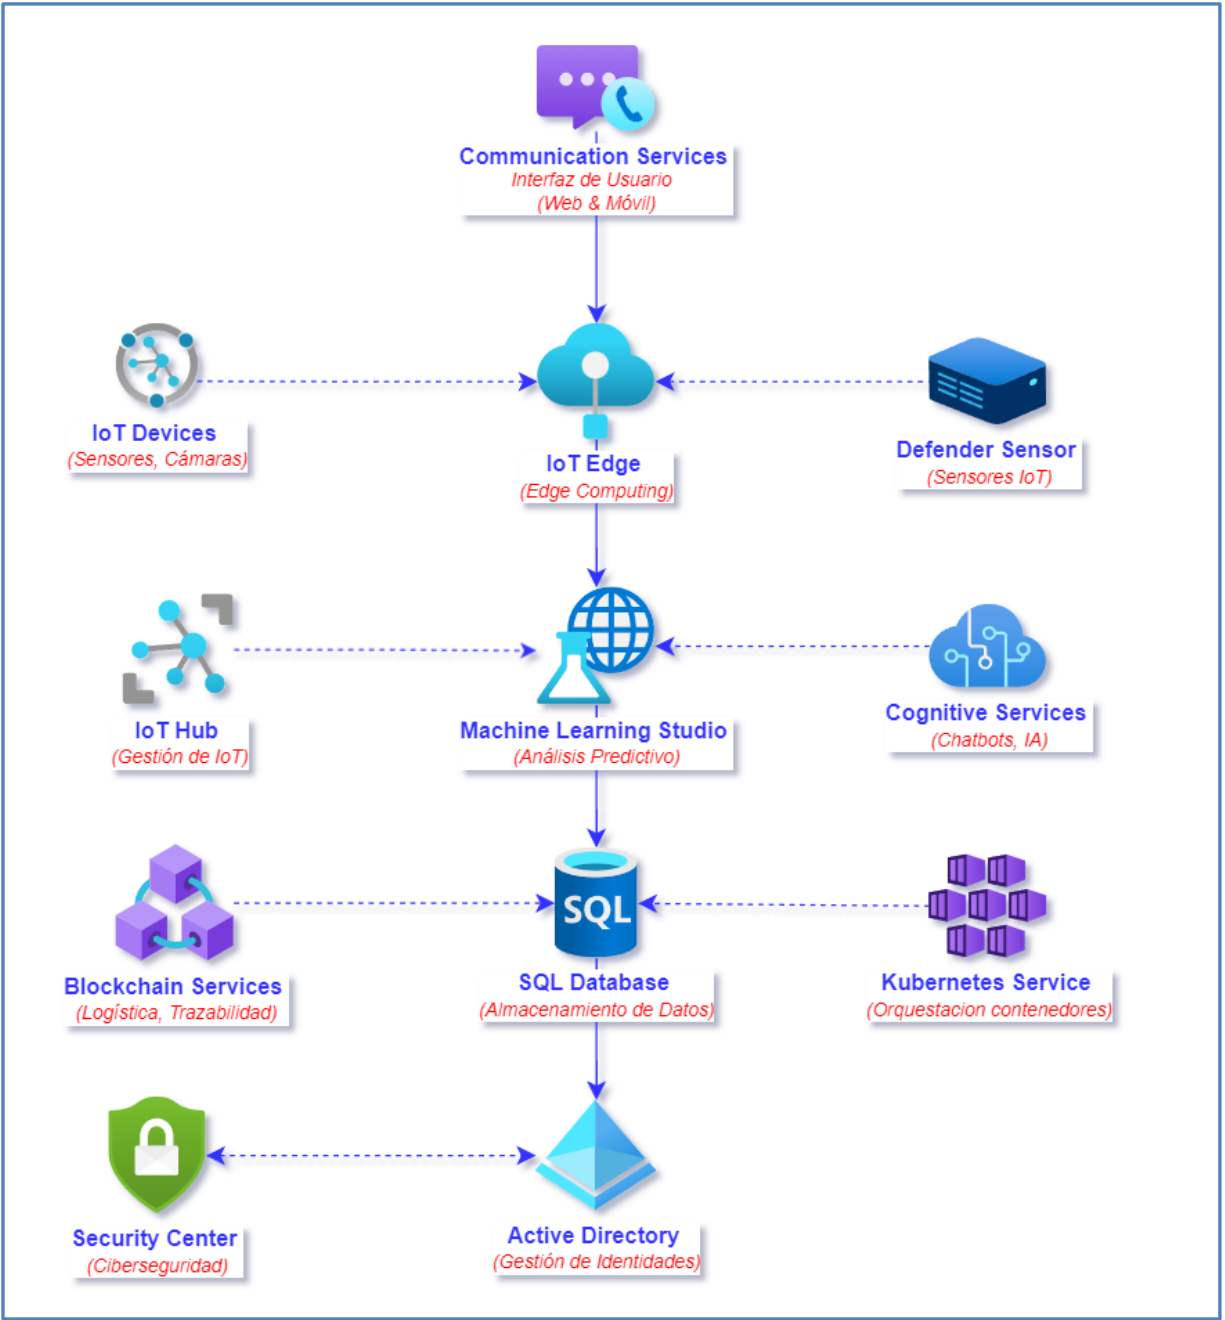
Communication Services
Interfaz de Usuario
(Web & Móvil)

IoT Devices
(Sensores, Cámaras)

IoT Edge
(Edge Computing)

Defender Sensor
(Sensores IoT)

IoT Hub
(Gestión de IoT)

Machine Learning Studio
(Análisis Predictivo)

Cognitive Services
(Chatbots, IA)

Blockchain Services
(Logística, Trazabilidad)

SQL

SQL Database
(Almacenamiento de Datos)

Kubernetes Service
(Orquestacion contenedores)

Security Center
(Ciberseguridad)

Active Directory
(Gestión de Identidades)